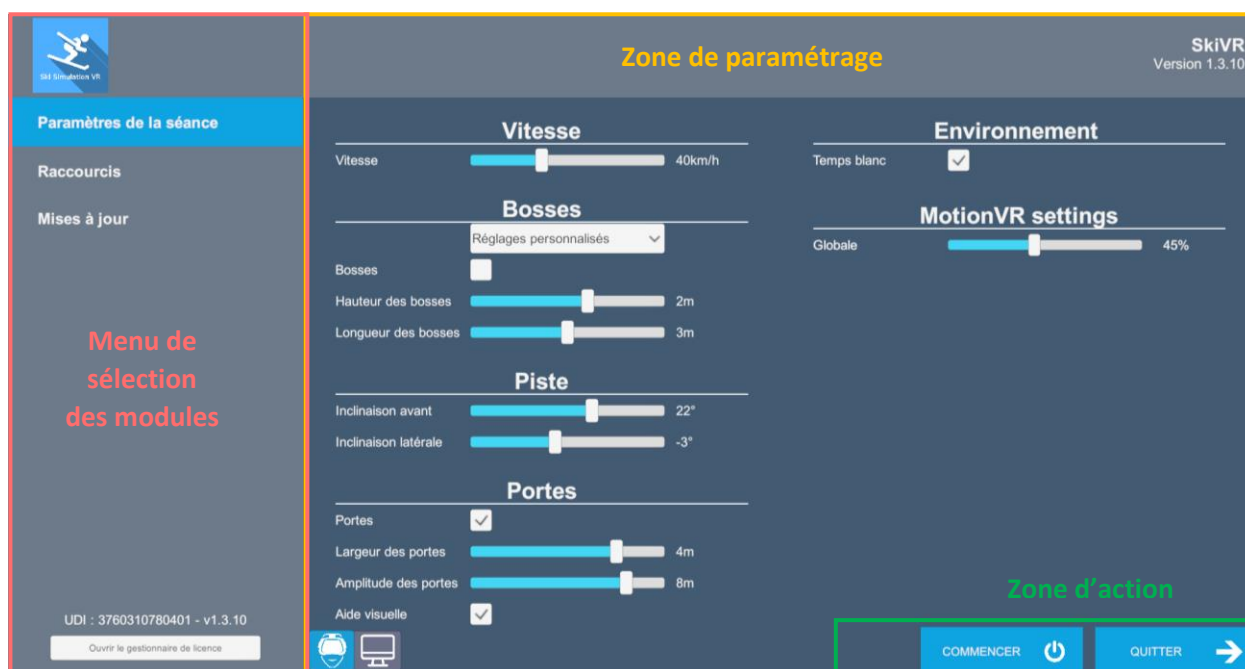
Ski Simulation VR

Paramètres de la séance

Raccourcis

Mises à jour

Menu de sélection des modules

UDI : 3760310780401 - v1.3.10

Ouvrir le gestionnaire de licence

Zone de paramétrage

SkiVR
Version 1.3.10

Vitesse

Vitesse 40km/h

Bosses

Réglages personnalisés

Bosses

Hauteur des bosses 2m

Longueur des bosses 3m

Piste

Inclinaison avant 22°

Inclinaison latérale -3°

Portes

Portes

Largeur des portes 4m

Amplitude des portes 8m

Aide visuelle

Environnement

Temps blanc

MotionVR settings

Globale 45%

Zone d'action

COMMENCER

QUITTER